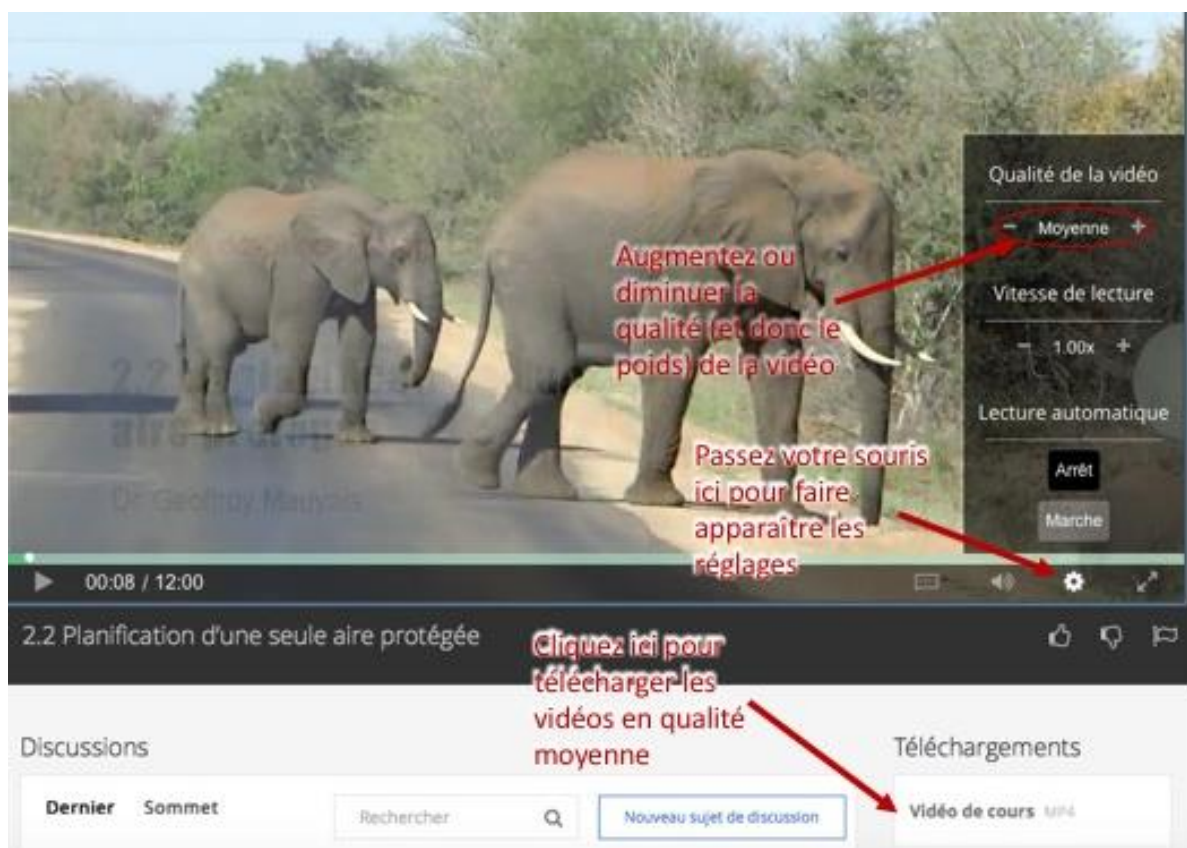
Qualité de la vidéo

− Moyenne +

Augmentez ou diminuer la qualité (et donc le poids) de la vidéo

Vitesse de lecture

− 1.00x +

Lecture automatique

2.2 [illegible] aire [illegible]

Dr Geoffroy Mauvais

Passez votre souris ici pour faire apparaître les réglages

Arrêt

Marche

00:08 / 12:00

2.2 Planification d'une seule aire protégée

Cliquez ici pour télécharger les vidéos en qualité moyenne

Discussions

Dernier Sommet

Rechercher

Nouveau sujet de discussion

Téléchargements

Vidéo de cours MP4